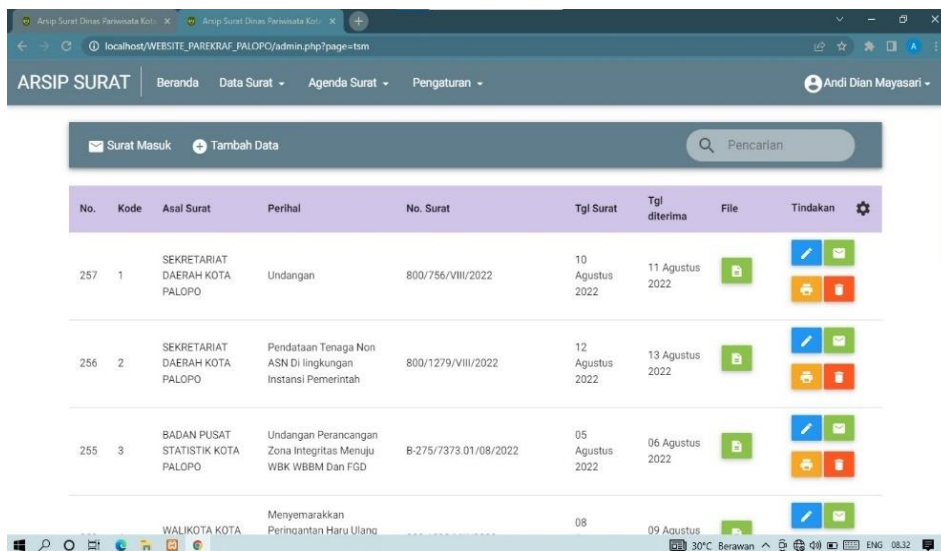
Arsip Surat Dinas Pariwisata Kota × Arsip Surat Dinas Pariwisata Kota ×

localhost/WEBSITE_PAREKRAF_PALOPO/admin.php?page=tsm

ARSIP SURAT Beranda Data Surat Agenda Surat Pengaturan Andi Dian Mayasari

Surat Masuk Tambah Data Pencarian

| No. | Kode | Asal Surat | Perihal | No. Surat | Tgl Surat | Tgl diterima | File | Tindakan |
|---|---|---|---|---|---|---|---|---|
| 257 | 1 | SEKRETARIAT DAERAH KOTA PALOPO | Undangan | 800/756/VIII/2022 | 10 Agustus 2022 | 11 Agustus 2022 | | |
| 256 | 2 | SEKRETARIAT DAERAH KOTA PALOPO | Pendataan Tenaga Non ASN Di lingkungan Instansi Pemerintah | 800/1279/VIII/2022 | 12 Agustus 2022 | 13 Agustus 2022 | | |
| 255 | 3 | BADAN PUSAT STATISTIK KOTA PALOPO | Undangan Perancangan Zona Integritas Menuju WBK WBBM Dan FGD | B-275/7373.01/08/2022 | 05 Agustus 2022 | 06 Agustus 2022 | | |
| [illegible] | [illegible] | WALIKOTA KOTA | Menyemarakkan Peringantan Haru Ulang | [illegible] | 08 | 09 Agustus | | |

30°C Berawan ENG 08.32